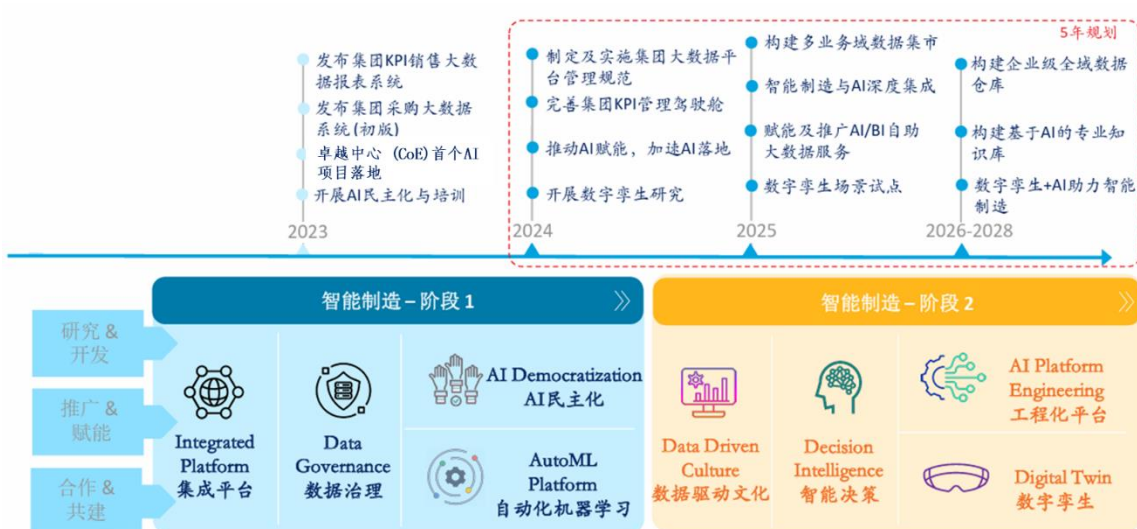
5年规划

发布集团KPI销售大数据报表系统
发布集团采购大数据系统(初版)
卓越中心 (CoE)首个AI项目落地
开展AI民主化与培训
2023

制定及实施集团大数据平台管理规范
完善集团KPI管理驾驶舱
推动AI赋能，加速AI落地
开展数字孪生研究
2024

构建多业务域数据集市
智能制造与AI深度集成
赋能及推广AI/BI自助大数据服务
数字孪生场景试点
2025

构建企业级全域数据仓库
构建基于AI的专业知识库
数字孪生+AI助力智能制造
2026-2028

研究 & 开发
推广 & 赋能
合作 & 共建

智能制造 – 阶段 1
Integrated Platform 集成平台
Data Governance 数据治理
AI Democratization AI民主化
AutoML Platform 自动化机器学习

智能制造 – 阶段 2
Data Driven Culture 数据驱动文化
Decision Intelligence 智能决策
AI Platform Engineering 工程化平台
Digital Twin 数字孪生